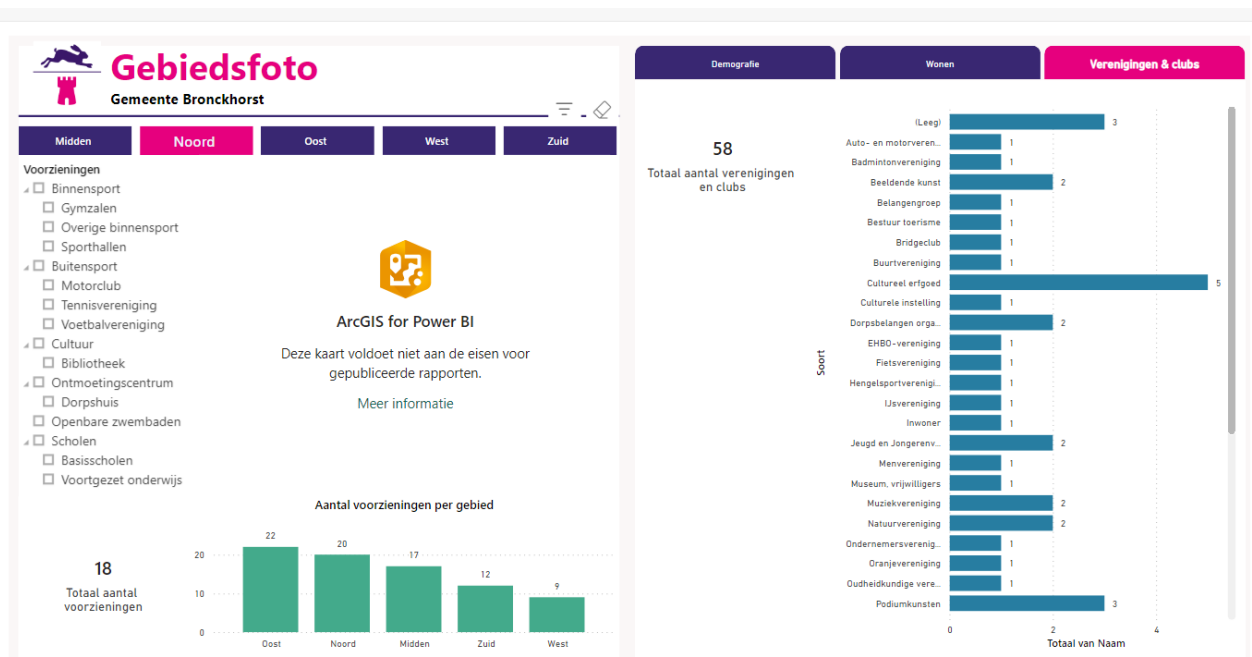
Gebiedsfoto
Gemeente Bronckhorst

Midden
Noord
Oost
West
Zuid

Voorzieningen
Binnensport
Gymzalen
Overige binnensport
Sporthallen
Buitensport
Motorclub
Tennisvereniging
Voetbalvereniging
Cultuur
Bibliotheek
Ontmoetingscentrum
Dorpshuis
Openbare zwembaden
Scholen
Basisscholen
Voortgezet onderwijs

ArcGIS for Power BI
Deze kaart voldoet niet aan de eisen voor gepubliceerde rapporten.
Meer informatie

18
Totaal aantal voorzieningen

Aantal voorzieningen per gebied
22 20 17 12 9
20
10
0
Oost Noord Midden Zuid West

Demografie
Wonen
Verenigingen & clubs

58
Totaal aantal verenigingen en clubs

Soort
(Leeg) 3
Auto- en motorveren... 1
Badmintonvereniging 1
Beeldende kunst 2
Belangengroep 1
Bestuur toerisme 1
Bridgeclub 1
Buurtvereniging 1
Cultureel erfgoed 5
Culturele instelling 1
Dorpsbelangen orga... 2
EHBO-vereniging 1
Fietsvereniging 1
Hengelsportverenigi... 1
IJsvereniging 1
Inwoner 1
Jeugd en Jongerenv... 2
Menvereniging 1
Museum, vrijwilligers 1
Muziekvereniging 2
Natuurvereniging 2
Ondernemersverenig... 1
Oranjevereniging 1
Oudheidkundige vere... 1
Podiumkunsten 3
0 2 4
Totaal van Naam